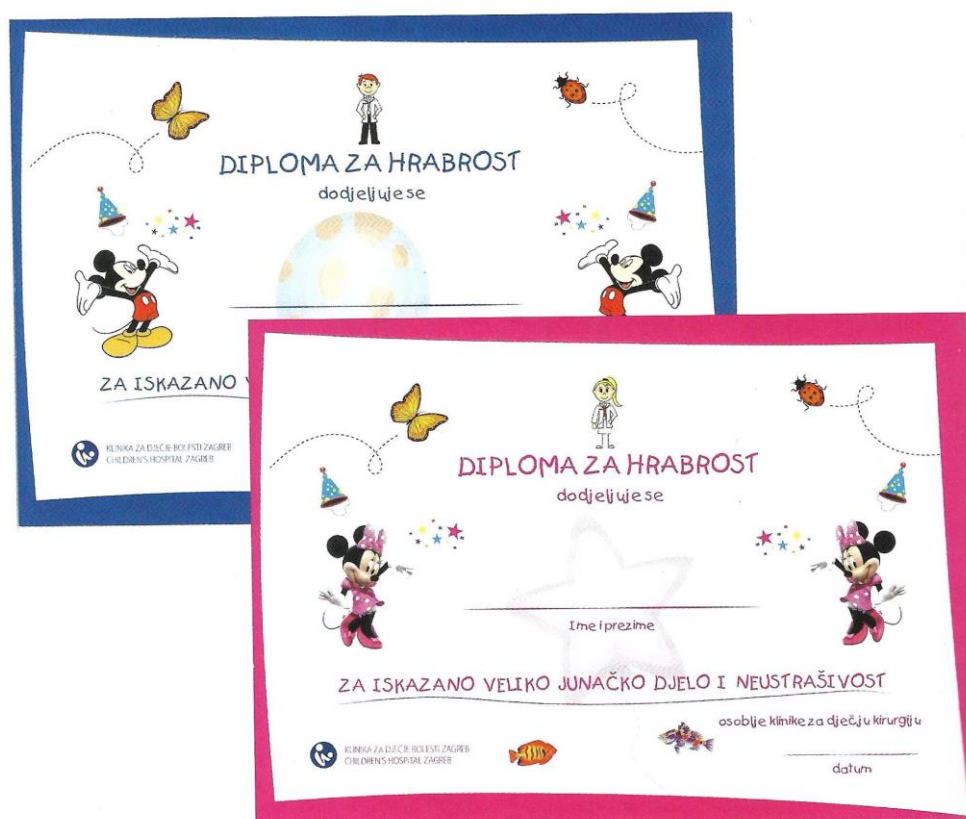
DIPLOMA ZA HRABROST

dodjeljuje se

ZA ISKAZANO V

KLINIKA ZA DJEČJE BOLESTI ZAGREB
CHILDREN'S HOSPITAL ZAGREB

DIPLOMA ZA HRABROST

dodjeljuje se

Ime i prezime

ZA ISKAZANO VELIKO JUNAČKO DJELO I NEUSTRAŠIVOST

osoblje klinike za dječju kirurgiju

KLINIKA ZA DJEČJE BOLESTI ZAGREB
CHILDREN'S HOSPITAL ZAGREB

datum